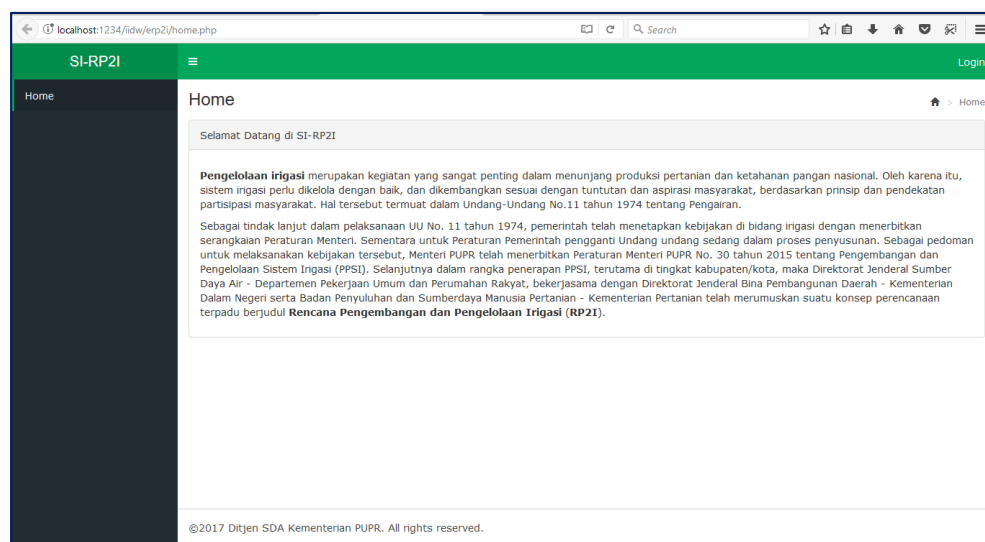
localhost:1234/iidw/erp2i/home.php

Search

SI-RP2I

≡

Login

Home

Home

Home

Selamat Datang di SI-RP2I

**Pengelolaan irigasi** merupakan kegiatan yang sangat penting dalam menunjang produksi pertanian dan ketahanan pangan nasional. Oleh karena itu, sistem irigasi perlu dikelola dengan baik, dan dikembangkan sesuai dengan tuntutan dan aspirasi masyarakat, berdasarkan prinsip dan pendekatan partisipasi masyarakat. Hal tersebut termuat dalam Undang-Undang No.11 tahun 1974 tentang Pengairan.

Sebagai tindak lanjut dalam pelaksanaan UU No. 11 tahun 1974, pemerintah telah menetapkan kebijakan di bidang irigasi dengan menerbitkan serangkaian Peraturan Menteri. Sementara untuk Peraturan Pemerintah pengganti Undang undang sedang dalam proses penyusunan. Sebagai pedoman untuk melaksanakan kebijakan tersebut, Menteri PUPR telah menerbitkan Peraturan Menteri PUPR No. 30 tahun 2015 tentang Pengembangan dan Pengelolaan Sistem Irigasi (PPSI). Selanjutnya dalam rangka penerapan PPSI, terutama di tingkat kabupaten/kota, maka Direktorat Jenderal Sumber Daya Air - Departemen Pekerjaan Umum dan Perumahan Rakyat, bekerjasama dengan Direktorat Jenderal Bina Pembangunan Daerah - Kementerian Dalam Negeri serta Badan Penyuluhan dan Sumberdaya Manusia Pertanian - Kementerian Pertanian telah merumuskan suatu konsep perencanaan terpadu berjudul **Rencana Pengembangan dan Pengelolaan Irigasi** (**RP2I**).

©2017 Ditjen SDA Kementerian PUPR. All rights reserved.